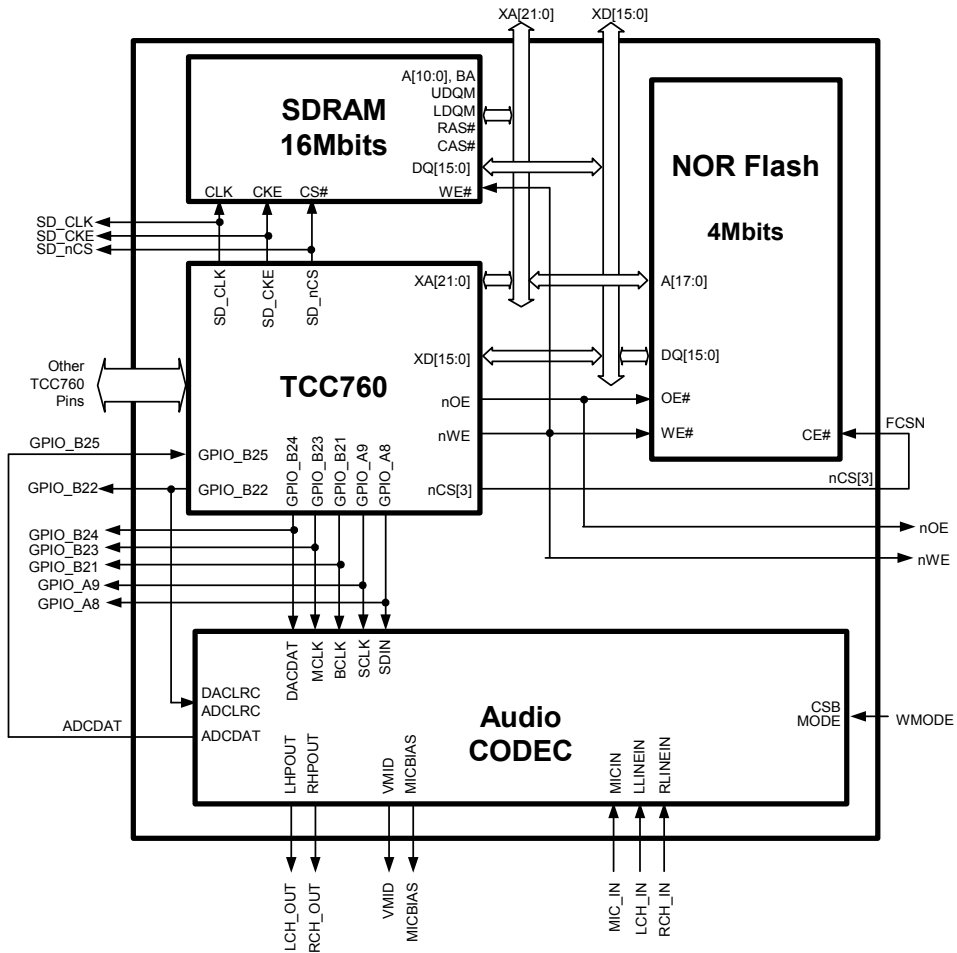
XA[21:0]
XD[15:0]

SDRAM
16Mbits

A[10:0], BA
UDQM
LDQM
RAS#
CAS#
DQ[15:0]
WE#

CLK CKE CS#

NOR Flash

4Mbits

SD_CLK
SD_CKE
SD_nCS

SD_CLK
SD_CKE
SD_nCS

XA[21:0]
A[17:0]

XD[15:0]
DQ[15:0]

Other
TCC760
Pins

TCC760

nOE
OE#
nWE
WE#
CE#
FCSN

GPIO_B25
GPIO_B25
GPIO_B22
GPIO_B22
GPIO_B24
GPIO_B23
GPIO_B21
GPIO_A9
GPIO_A8
nCS[3]
nCS[3]

nOE
nWE

GPIO_B24
GPIO_B23
GPIO_B21
GPIO_A9
GPIO_A8

DACDAT
MCLK
BCLK
SCLK
SDIN

DACLRC
ADCLRC
ADCDAT
ADCDAT

Audio
CODEC

CSB
MODE
WMODE

LHPOUT
RHPOUT
VMID
MICBIAS
MICIN
LLINEIN
RLINEIN

LCH_OUT
RCH_OUT
VMID
MICBIAS
MIC_IN
LCH_IN
RCH_IN